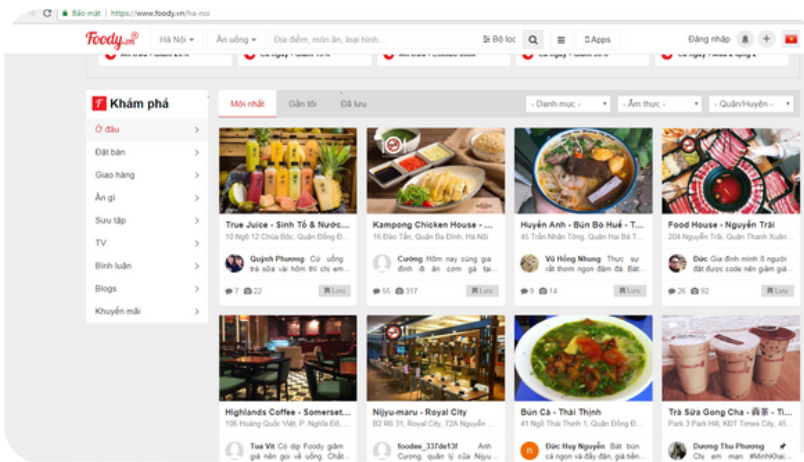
Bảo mật | https://www.foody.vn/ha-noi

Foody.vn Hà Nội Ăn uống Địa điểm, món ăn, loại hình... Bộ lọc Apps Đăng nhập

Khám phá
Ở đâu
Đặt bàn
Giao hàng
Ăn gì
Sưu tập
TV
Bình luận
Blogs
Khuyến mãi

Mới nhất Gần tôi Đã lưu - Danh mục - - Ẩm thực - - Quận/Huyện -

True Juice - Sinh Tố & Nước...
10 Ngõ 12 Chùa Bộc, Quận Đống Đ...
Quỳnh Phương Cứ uống trà sữa vài hôm thì chị em...
7 22 Lưu

Kampong Chicken House - ...
16 Đào Tấn, Quận Ba Đình, Hà Nội
Cường Hôm nay cùng gia đình đi ăn cơm gà tại...
55 317 Lưu

Huyền Anh - Bún Bò Huế - T...
45 Trần Nhân Tông, Quận Hai Bà T...
Vũ Hồng Nhung Thực sự rất thơm ngon đậm đà...
9 14 Lưu

Food House - Nguyễn Trãi
204 Nguyễn Trãi, Quận Thanh Xuân...
Đức Gia đình mình được ăn đã được code nên giảm giá...
26 92 Lưu

Highlands Coffee - Somerset...
106 Hoàng Quốc Việt, P. Nghĩa Đô...
Tue Vit Có địp Foody giảm giá nên gọi về uống. Chất...

Nijyu-maru - Royal City
B2 R6 31, Royal City, 72A Nguyễn...
foodee_337de13f Anh Cương, quản lý của...

Bún Cá - Thái Thịnh
41 Ngõ Thái Thịnh 1, Quận Đống Đ...
Đức Huy Nguyễn Bát bún cá ngon và đầy đặn, giá tiền...

Trà Sữa Gong Cha - 貢茶 - Tr...
Park 3 Park Hill, KĐT Times City, ...
Dương Thu Phương Chị em mình ơi #MinhKhai...